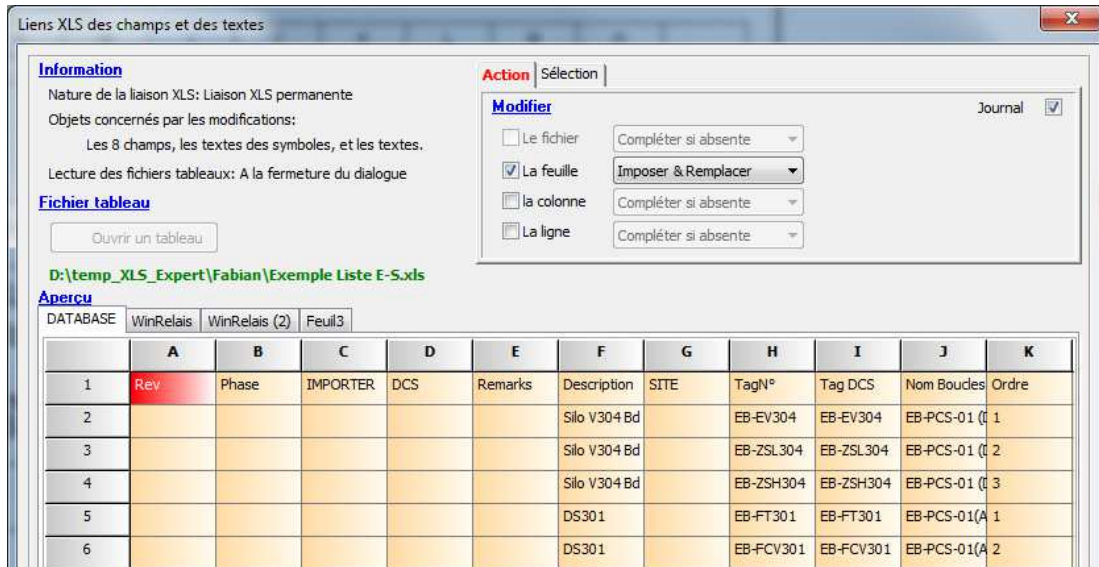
Liens XLS des champs et des textes

Information

Nature de la liaison XLS: Liaison XLS permanente

Objets concernés par les modifications:

Les 8 champs, les textes des symboles, et les textes.

Lecture des fichiers tableaux: A la fermeture du dialogue

Fichier tableau

Ouvrir un tableau

D:\temp_XLS_Expert\Fabian\Exemple Liste E-S.xls

Action | Sélection

Modifier

Journal

Le fichier | Compléter si absente

La feuille | Imposer & Remplacer

la colonne | Compléter si absente

La ligne | Compléter si absente

Aperçu

DATABASE | WinRelais | WinRelais (2) | Feuil3

| | A | B | C | D | E | F | G | H | I | J | K |
|---|---|---|---|---|---|---|---|---|---|---|---|
| 1 | Rev | Phase | IMPORTER | DCS | Remarks | Description | SITE | TagN° | Tag DCS | Nom Boucles | Ordre |
| 2 | | | | | | Silo V304 Bd | | EB-EV304 | EB-EV304 | EB-PCS-01 (I | 1 |
| 3 | | | | | | Silo V304 Bd | | EB-ZSL304 | EB-ZSL304 | EB-PCS-01 (I | 2 |
| 4 | | | | | | Silo V304 Bd | | EB-ZSH304 | EB-ZSH304 | EB-PCS-01 (I | 3 |
| 5 | | | | | | DS301 | | EB-FT301 | EB-FT301 | EB-PCS-01(A | 1 |
| 6 | | | | | | DS301 | | EB-FCV301 | EB-FCV301 | EB-PCS-01(A | 2 |